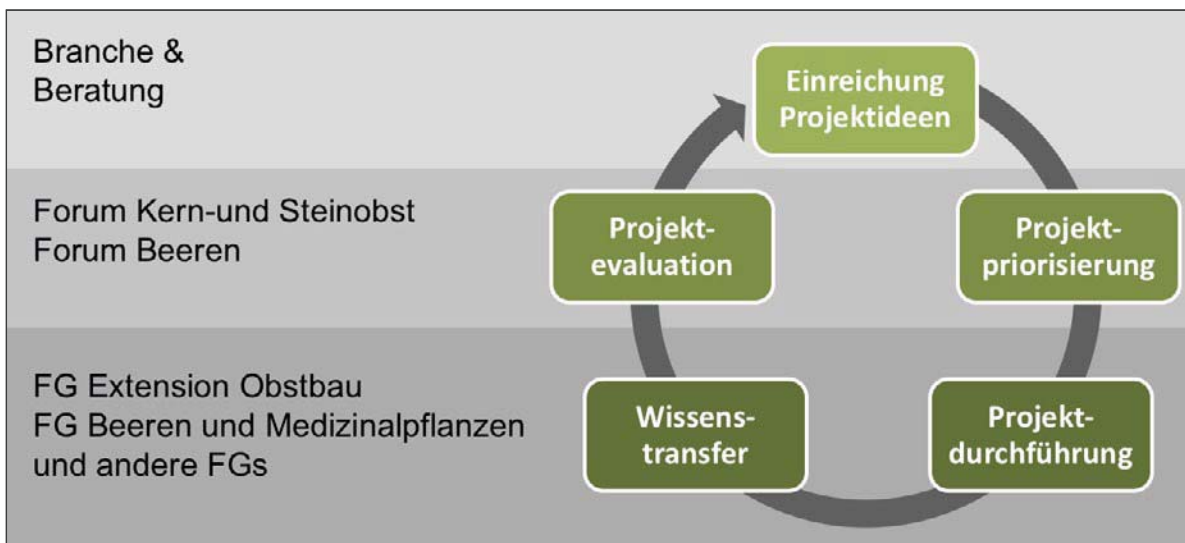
Branche & Beratung

Forum Kern-und Steinobst
Forum Beeren

FG Extension Obstbau
FG Beeren und Medizinalpflanzen und andere FGs

Einreichung Projektideen

Projekt-priorisierung

Projekt-durchführung

Wissens-transfer

Projekt-evaluation